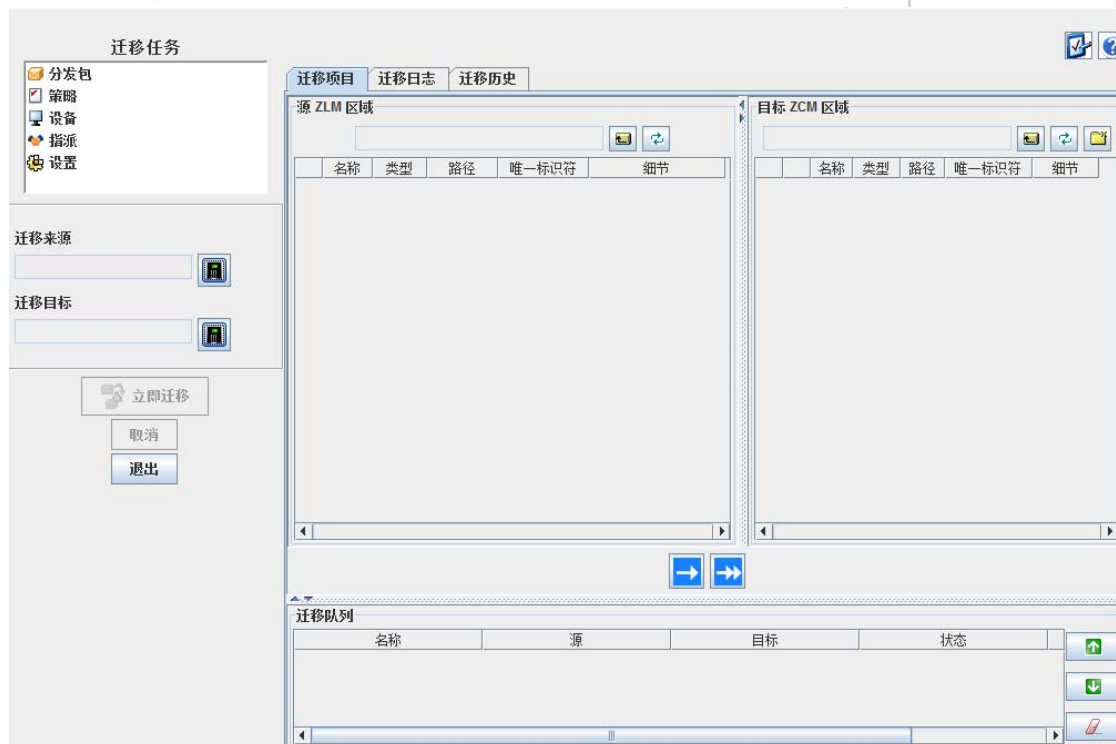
迁移任务

分发包
策略
设备
指派
设置

迁移来源

迁移目标

立即迁移
取消
退出

迁移项目 | 迁移日志 | 迁移历史

源 ZLM 区域

| | 名称 | 类型 | 路径 | 唯一标识符 | 细节 |
|---|---|---|---|---|---|

目标 ZCM 区域

| | | 名称 | 类型 | 路径 | 唯一标识符 | 细节 |
|---|---|---|---|---|---|---|

迁移队列

| 名称 | 源 | 目标 | 状态 |
|---|---|---|---|